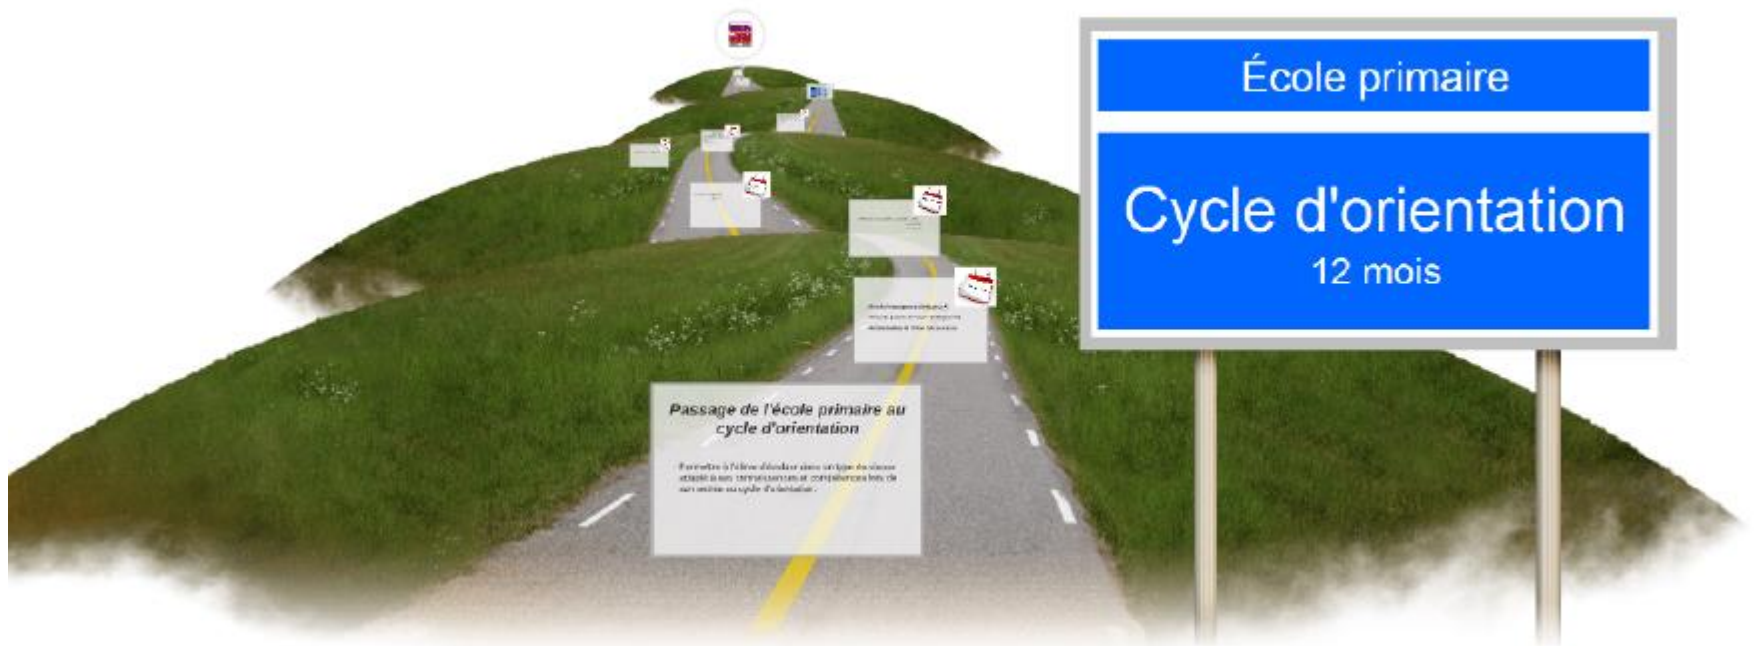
École primaire

Cycle d'orientation
12 mois

Passage de l'école primaire au cycle d'orientation

Permettre à l'élève d'évoluer dans un type de classe adapté à ses connaissances et compétences lors de son entrée au cycle d'orientation.

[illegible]